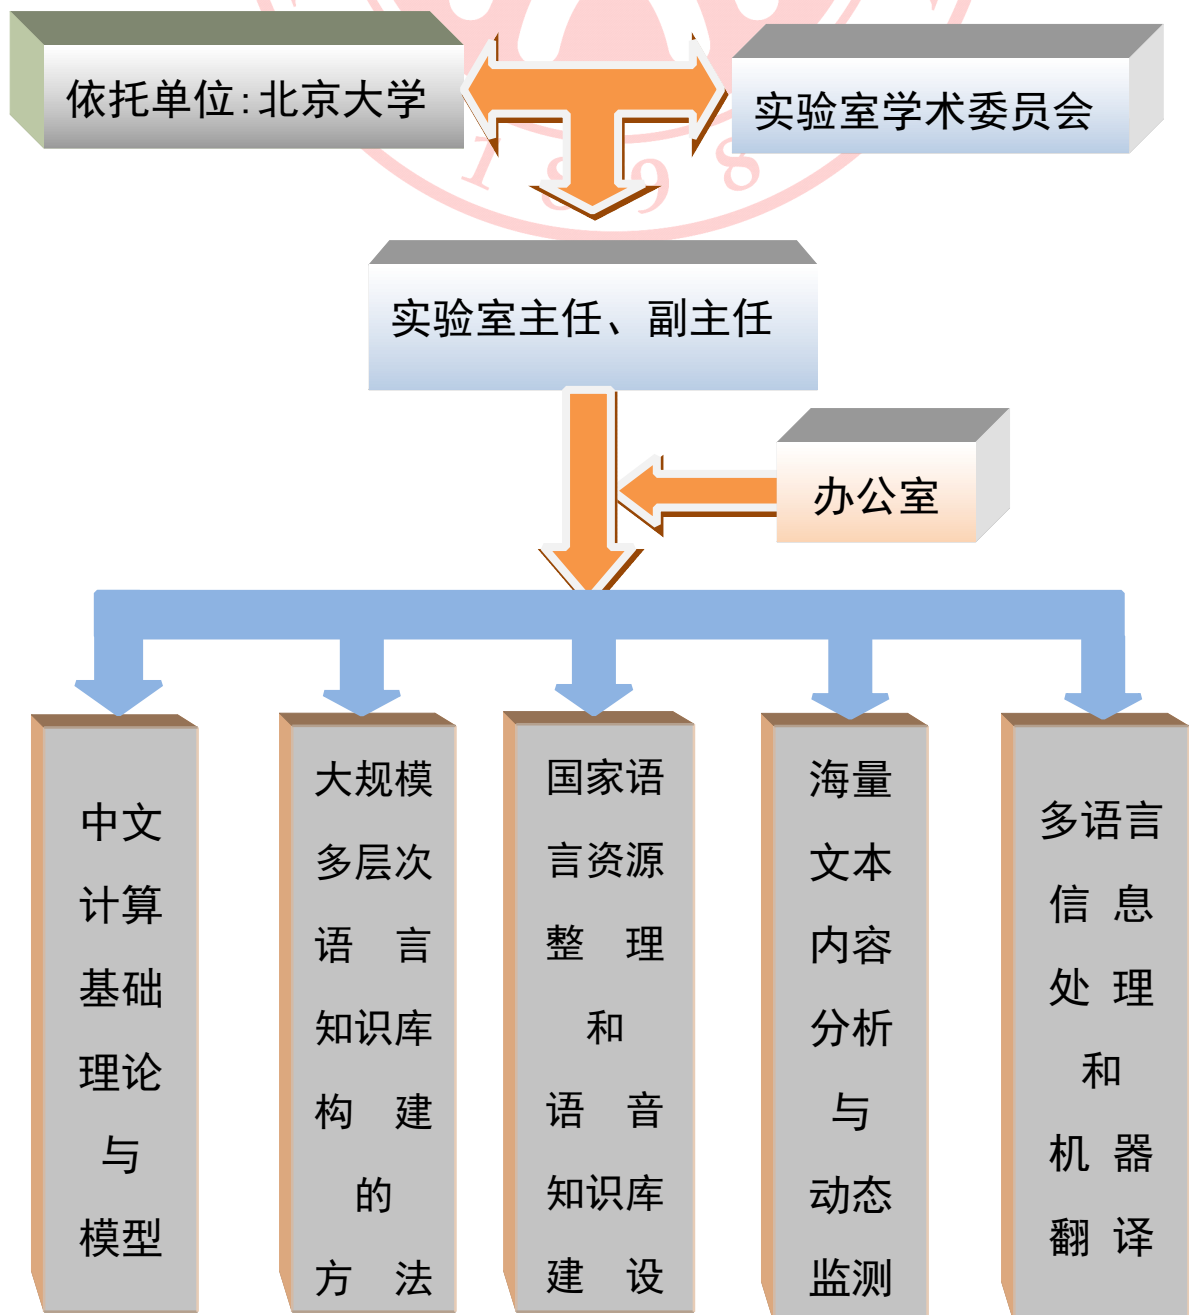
依托单位:北京大学

实验室学术委员会

实验室主任、副主任

办公室

中文计算基础理论与模型

大规模多层次语言知识库构建的方法

国家语言资源整理和语音知识库建设

海量文本内容分析与动态监测

多语言信息处理和机器翻译